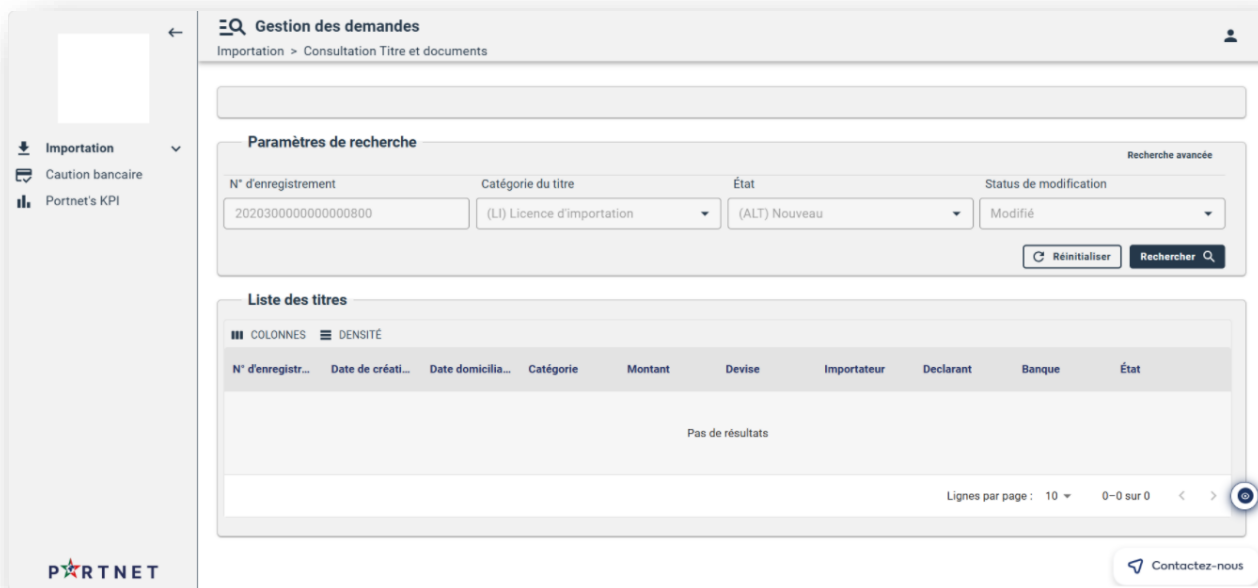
Gestion des demandes

Importation > Consultation Titre et documents

Importation

Caution bancaire

Portnet's KPI

Paramètres de recherche

Recherche avancée

N° d'enregistrement

2020300000000000800

Catégorie du titre

(LI) Licence d'importation

État

(ALT) Nouveau

Status de modification

Modifié

Réinitialiser

Rechercher

Liste des titres

COLONNES DENSITÉ

| N° d'enregistr... | Date de créati... | Date domicilia... | Catégorie | Montant | Devise | Importateur | Declarant | Banque | État |
|---|---|---|---|---|---|---|---|---|---|

Pas de résultats

Lignes par page : 10

0–0 sur 0

PORTNET

Contactez-nous